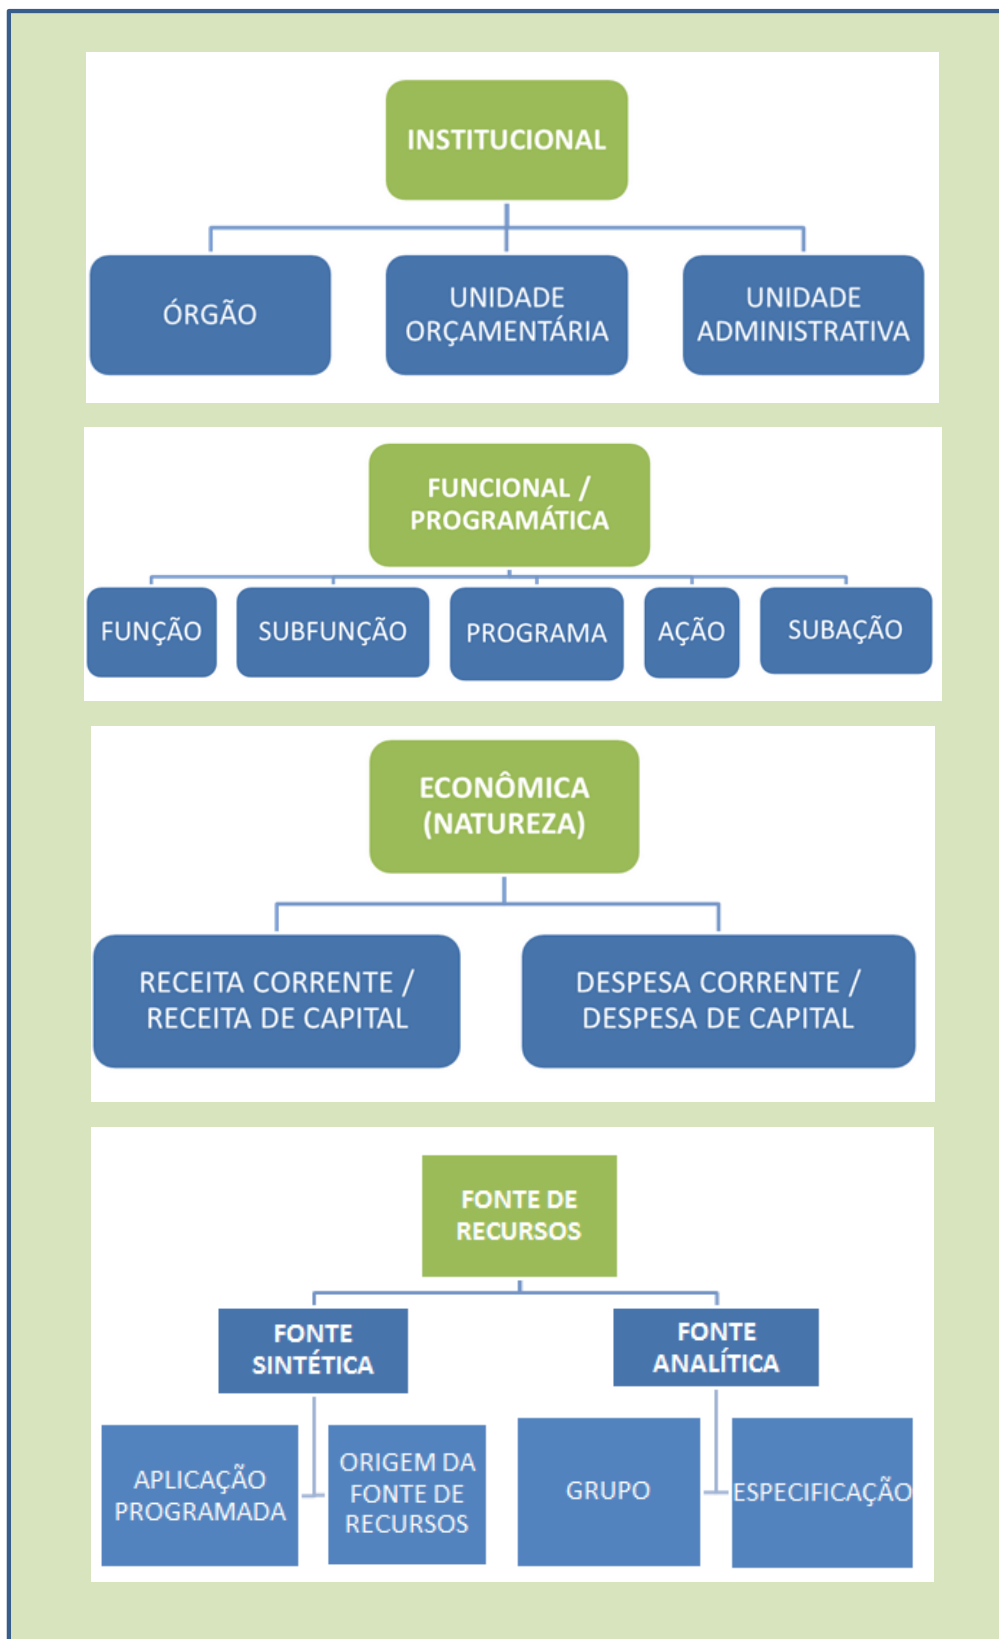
INSTITUCIONAL

ÓRGÃO

UNIDADE ORÇAMENTÁRIA

UNIDADE ADMINISTRATIVA

FUNCIONAL / PROGRAMÁTICA

FUNÇÃO

SUBFUNÇÃO

PROGRAMA

AÇÃO

SUBAÇÃO

ECONÔMICA (NATUREZA)

RECEITA CORRENTE / RECEITA DE CAPITAL

DESPESA CORRENTE / DESPESA DE CAPITAL

FONTE DE RECURSOS

FONTE SINTÉTICA

FONTE ANALÍTICA

APLICAÇÃO PROGRAMADA

ORIGEM DA FONTE DE RECURSOS

GRUPO

ESPECIFICAÇÃO